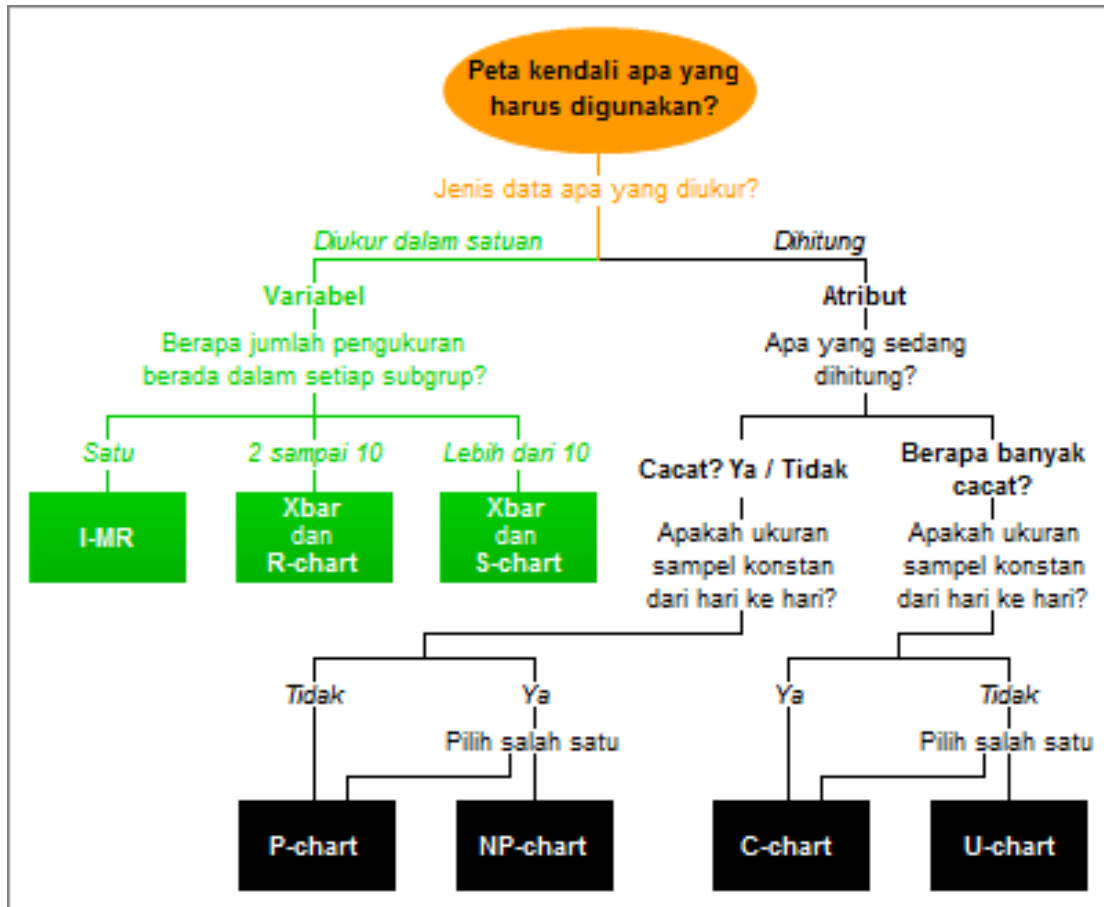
Peta kendali apa yang harus digunakan?

Jenis data apa yang diukur?

Diukur dalam satuan

Dihitung

Variabel

Berapa jumlah pengukuran berada dalam setiap subgrup?

Satu

2 sampai 10

Lebih dari 10

I-MR

Xbar dan R-chart

Xbar dan S-chart

Atribut

Apa yang sedang dihitung?

Cacat? Ya / Tidak

Apakah ukuran sampel konstan dari hari ke hari?

Berapa banyak cacat?

Apakah ukuran sampel konstan dari hari ke hari?

Tidak

Ya

Pilih salah satu

Ya

Tidak

Pilih salah satu

P-chart

NP-chart

C-chart

U-chart